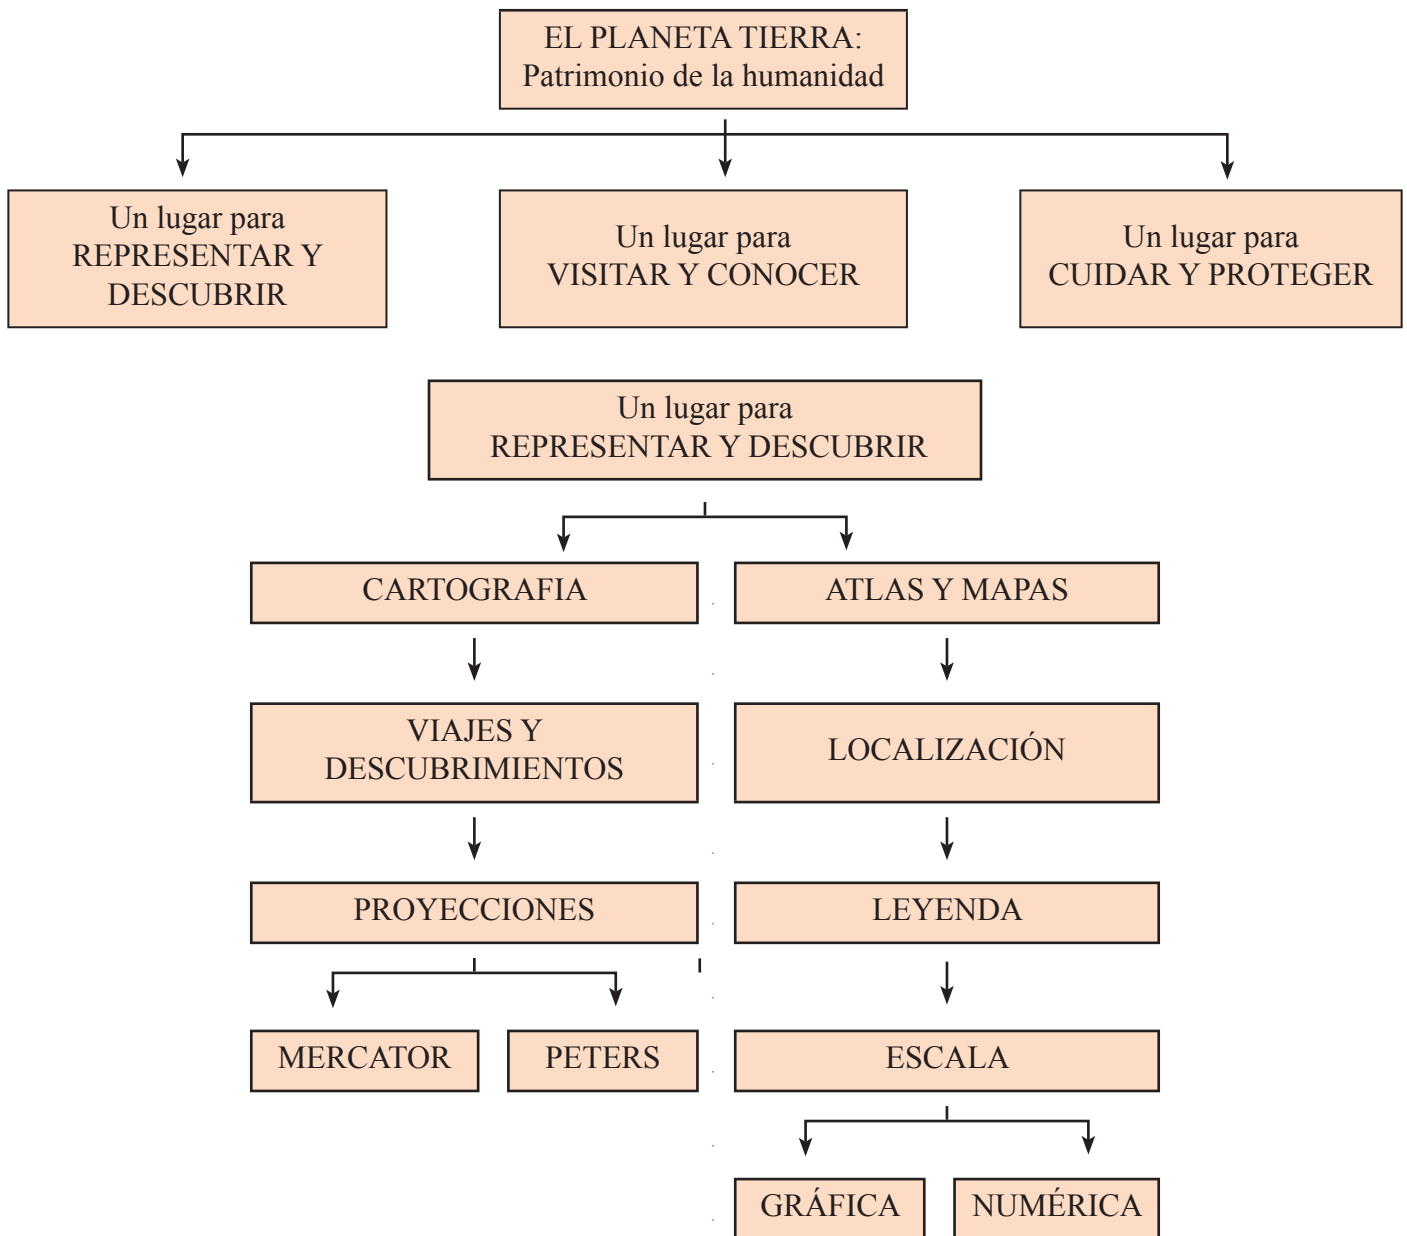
EL PLANETA TIERRA:
Patrimonio de la humanidad

Un lugar para
REPRESENTAR Y
DESCUBRIR

Un lugar para
VISITAR Y CONOCER

Un lugar para
CUIDAR Y PROTEGER

Un lugar para
REPRESENTAR Y DESCUBRIR

CARTOGRAFIA

VIAJES Y
DESCUBRIMIENTOS

PROYECCIONES

MERCATOR

PETERS

ATLAS Y MAPAS

LOCALIZACIÓN

LEYENDA

ESCALA

GRÁFICA

NUMÉRICA